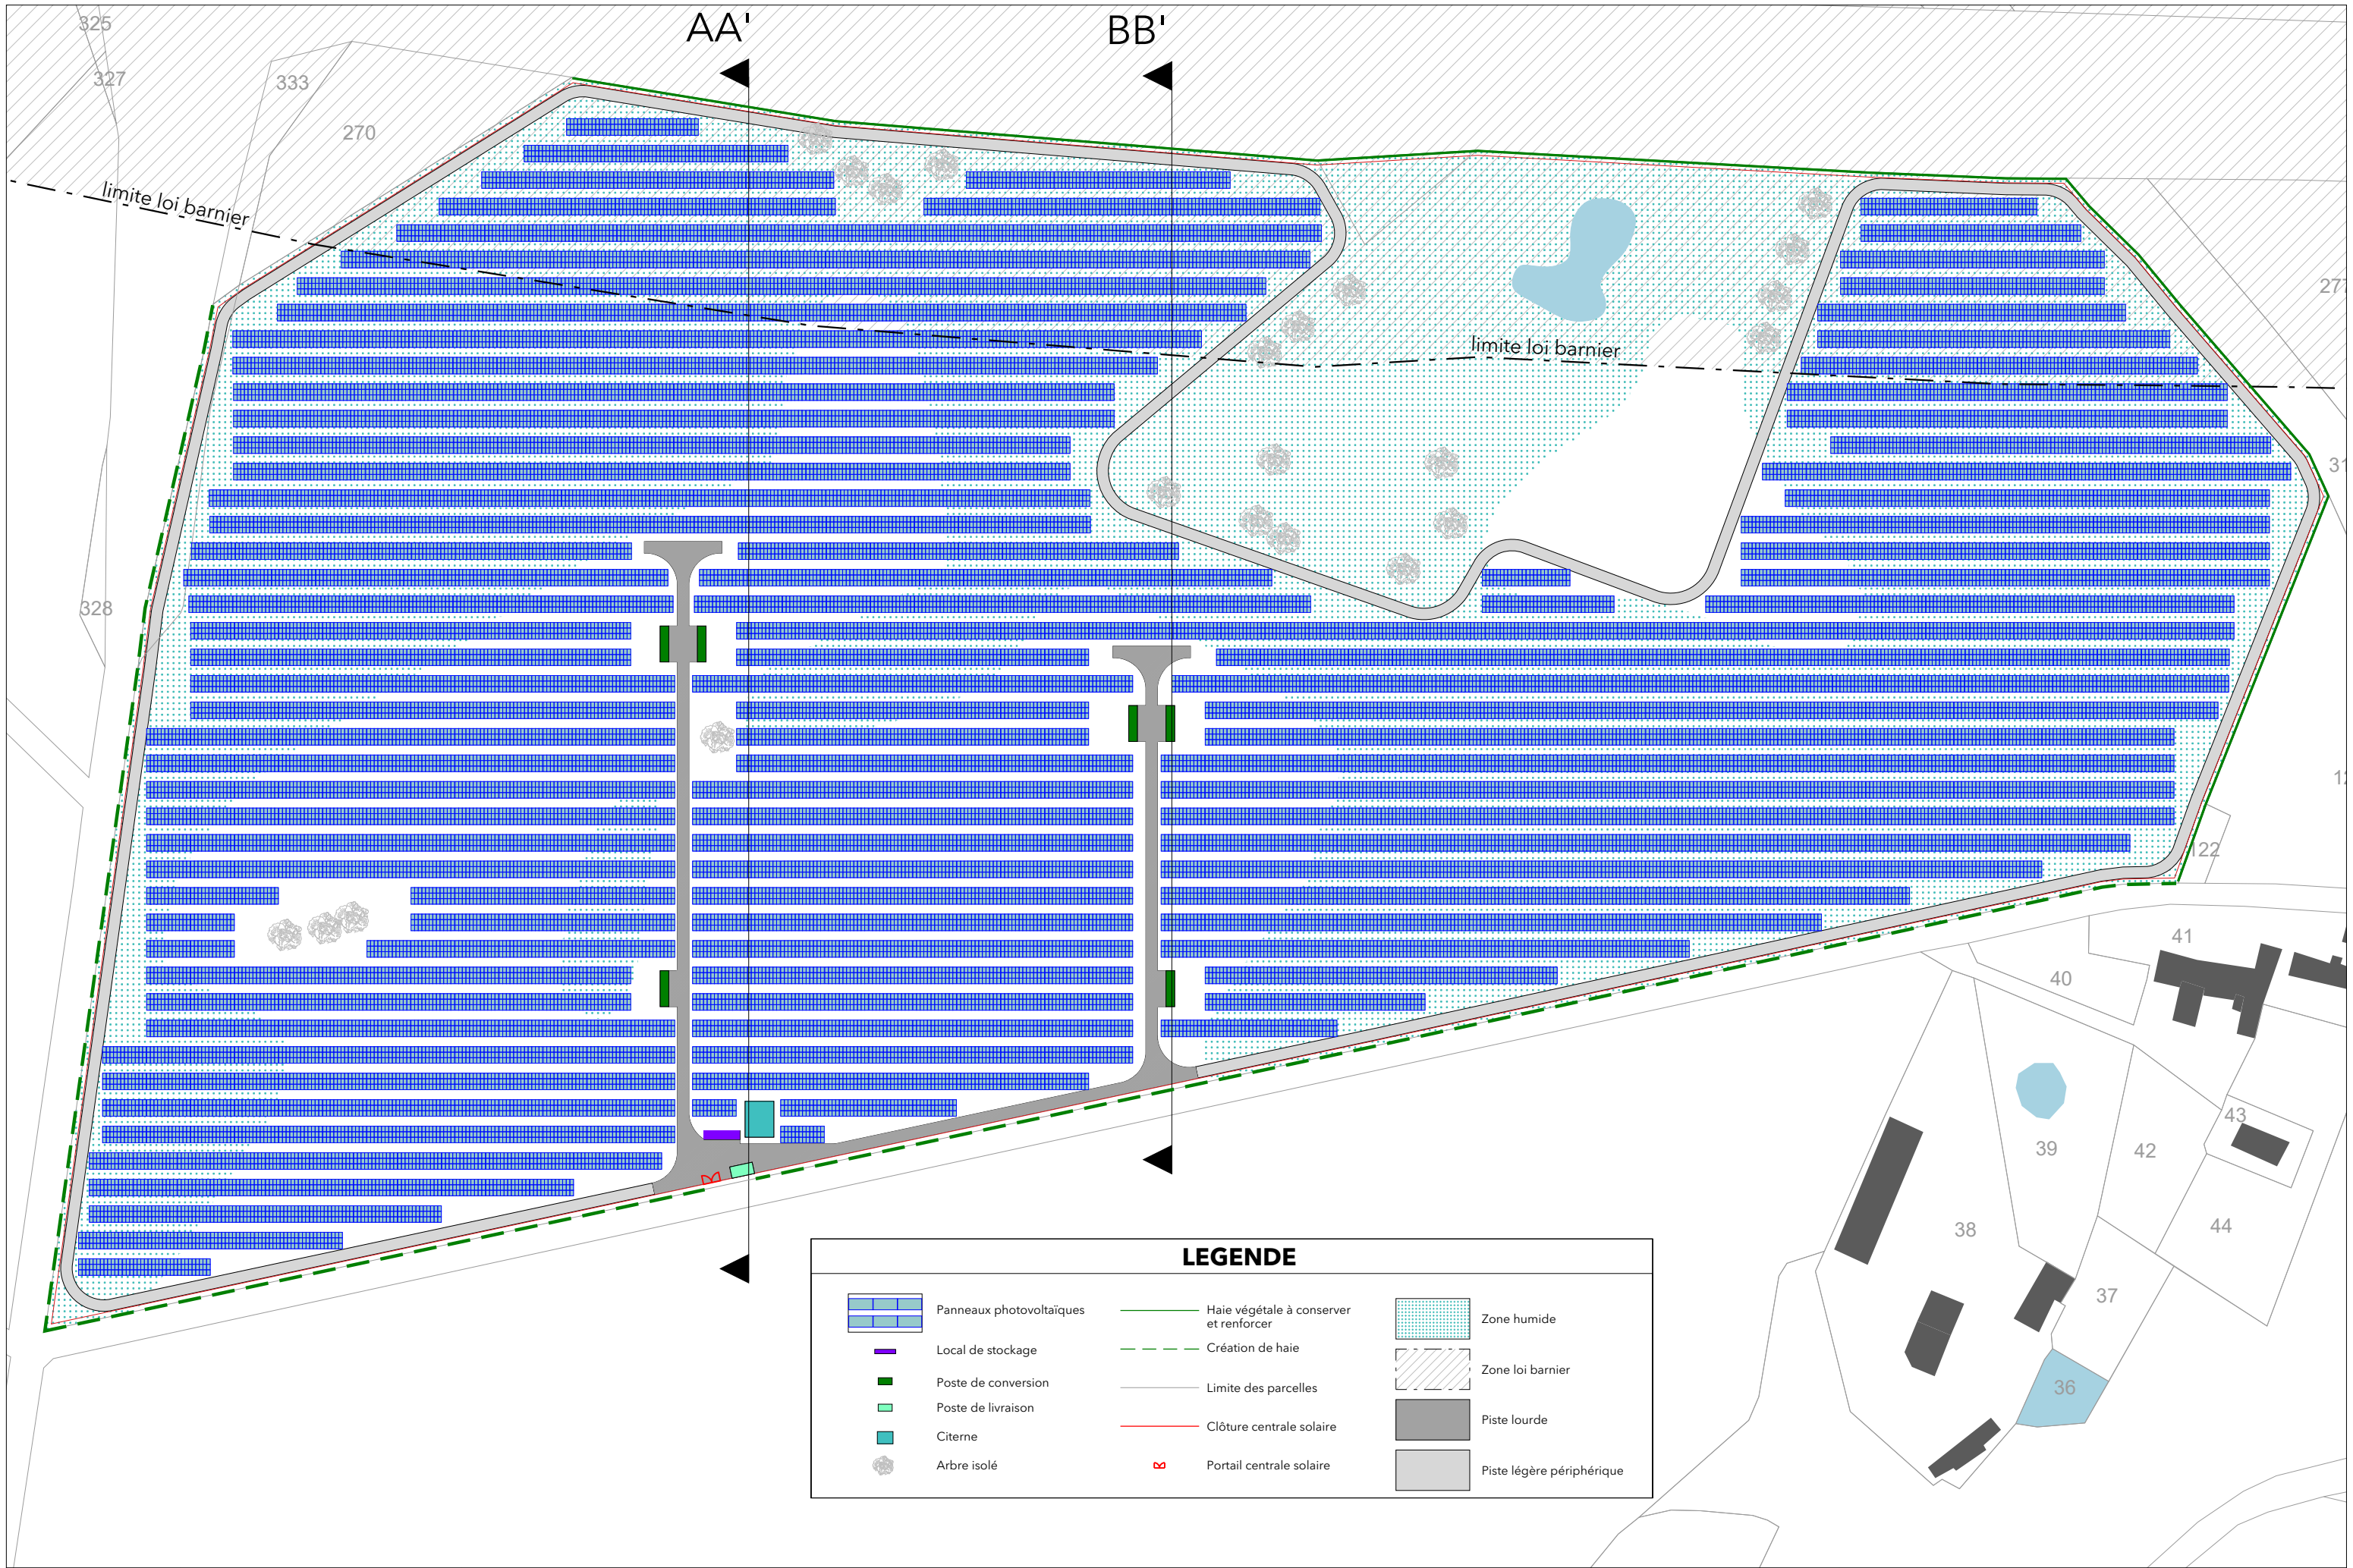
325
327
333
270
AA'
BB'
limite loi barnier
limite loi barnier
27
31
12
122
328
41
40
43
39
42
44
38
37
36

LEGENDE

Panneaux photovoltaïques
Local de stockage
Poste de conversion
Poste de livraison
Citerne
Arbre isolé

Haie végétale à conserver et renforcer
Création de haie
Limite des parcelles
Clôture centrale solaire
Portail centrale solaire

Zone humide
Zone loi barnier
Piste lourde
Piste légère périphérique